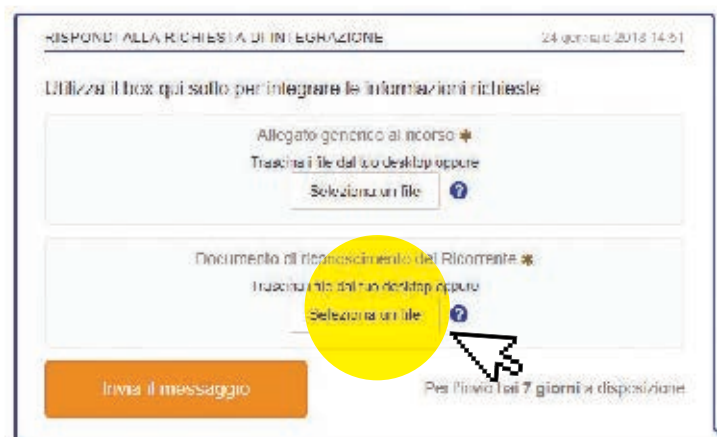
RISPONDI ALLA RICHIESTA DI INTEGRAZIONE

24 gennaio 2018 14:51

Utilizza il box qui sotto per integrare le informazioni richieste

Allegato generico al ricorso *

Trascina il file dal tuo desktop oppure

Seleziona un file

?

Documento di riconoscimento del Ricorrente *

Trascina il file dal tuo desktop oppure

Seleziona un file

?

Invia il messaggio

Per l'invio hai 7 giorni a disposizione